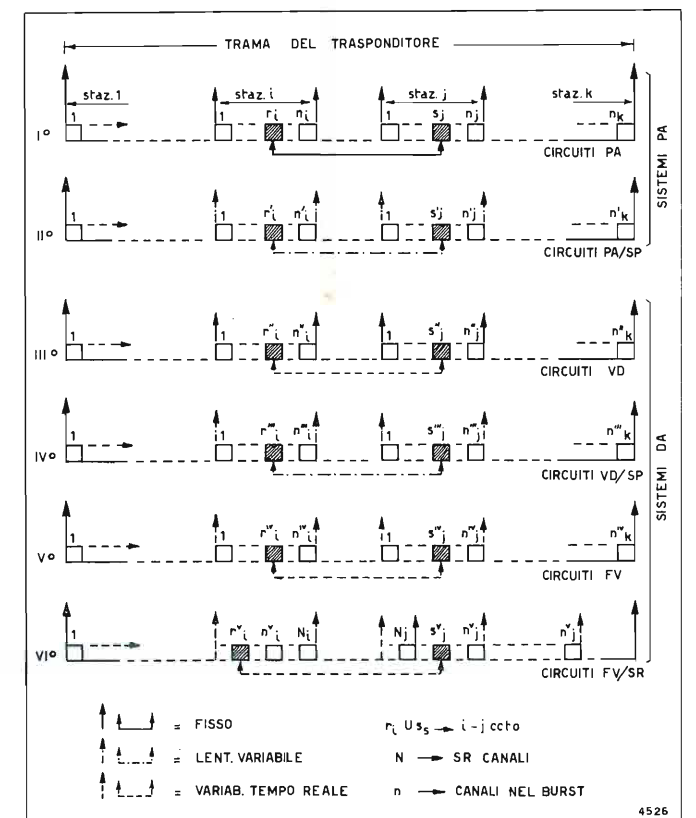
TRAMA DEL TRASPONDITORE

staz. 1
staz. i
staz. j
staz. k

I° 1 1 $r_i$ $n_i$ 1 $s_j$ $n_j$ $n_k$
CIRCUITI PA

II° 1 1 $r'_i$ $n'_i$ 1 $s'_j$ $n'_j$ $n'_k$
CIRCUITI PA/SP

SISTEMI PA

III° 1 1 $r''_i$ $n''_i$ 1 $s''_j$ $n''_j$ $n''_k$
CIRCUITI VD

IV° 1 1 $r'''_i$ $n'''_i$ 1 $s'''_j$ $n'''_j$ $n'''_k$
CIRCUITI VD/SP

V° 1 1 $r^{iv}_i$ $n^{iv}_i$ 1 $s^{iv}_j$ $n^{iv}_j$ $n^{iv}_k$
CIRCUITI FV

VI° 1 $r^{v}_i$ $n^{v}_i$ $N_i$ $N_j$ $s^{v}_j$ $n^{v}_j$ $n^{v}_j$
CIRCUITI FV/SR

SISTEMI DA

= FISSO
= LENT. VARIABILE
= VARIAB. TEMPO REALE

$r_i \cup s_s \rightarrow$ i - j ccto
N → SR CANALI
n → CANALI NEL BURST

4526